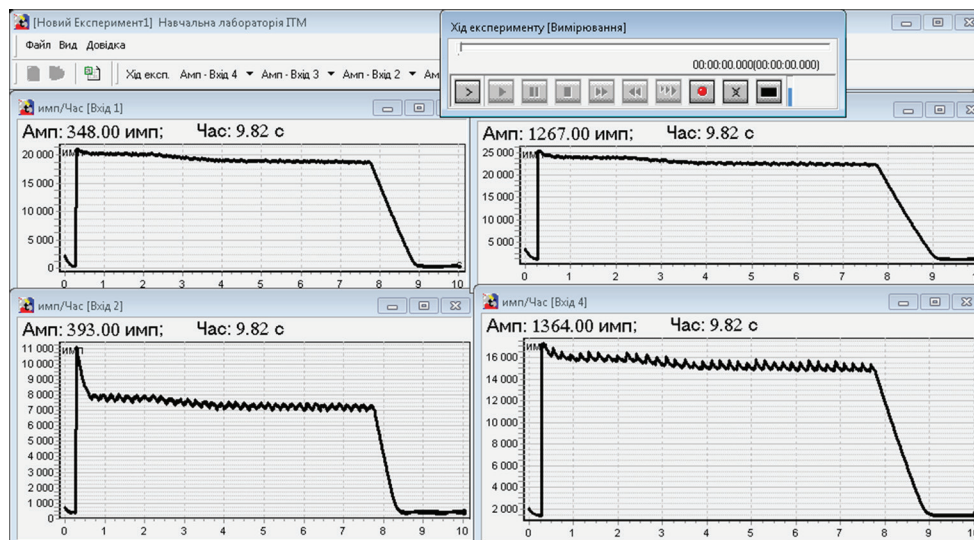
[Новий Експеримент1] Навчальна лабораторія ІТМ

Файл Вид Довідка

Хід експ. Амп - Вхід 4 ▼ Амп - Вхід 3 ▼ Амп - Вхід 2 ▼ Ам

Хід експерименту [Вимірювання]

00:00:00.000(00:00:00.000)

имп/Час [Вхід 1]

Амп: 348.00 имп; Час: 9.82 с

20 000
15 000
10 000
5 000
0

имп

0 1 2 3 4 5 6 7 8 9 10

Амп: 1267.00 имп; Час: 9.82 с

25 000
20 000
15 000
10 000
5 000
0

имп

0 1 2 3 4 5 6 7 8 9

имп/Час [Вхід 2]

Амп: 393.00 имп; Час: 9.82 с

11 000
10 000
9 000
8 000
7 000
6 000
5 000
4 000
3 000
2 000
1 000
0

имп

0 1 2 3 4 5 6 7 8 9 10

имп/Час [Вхід 4]

Амп: 1364.00 имп; Час: 9.82 с

16 000
14 000
12 000
10 000
8 000
6 000
4 000
2 000

имп

0 1 2 3 4 5 6 7 8 9